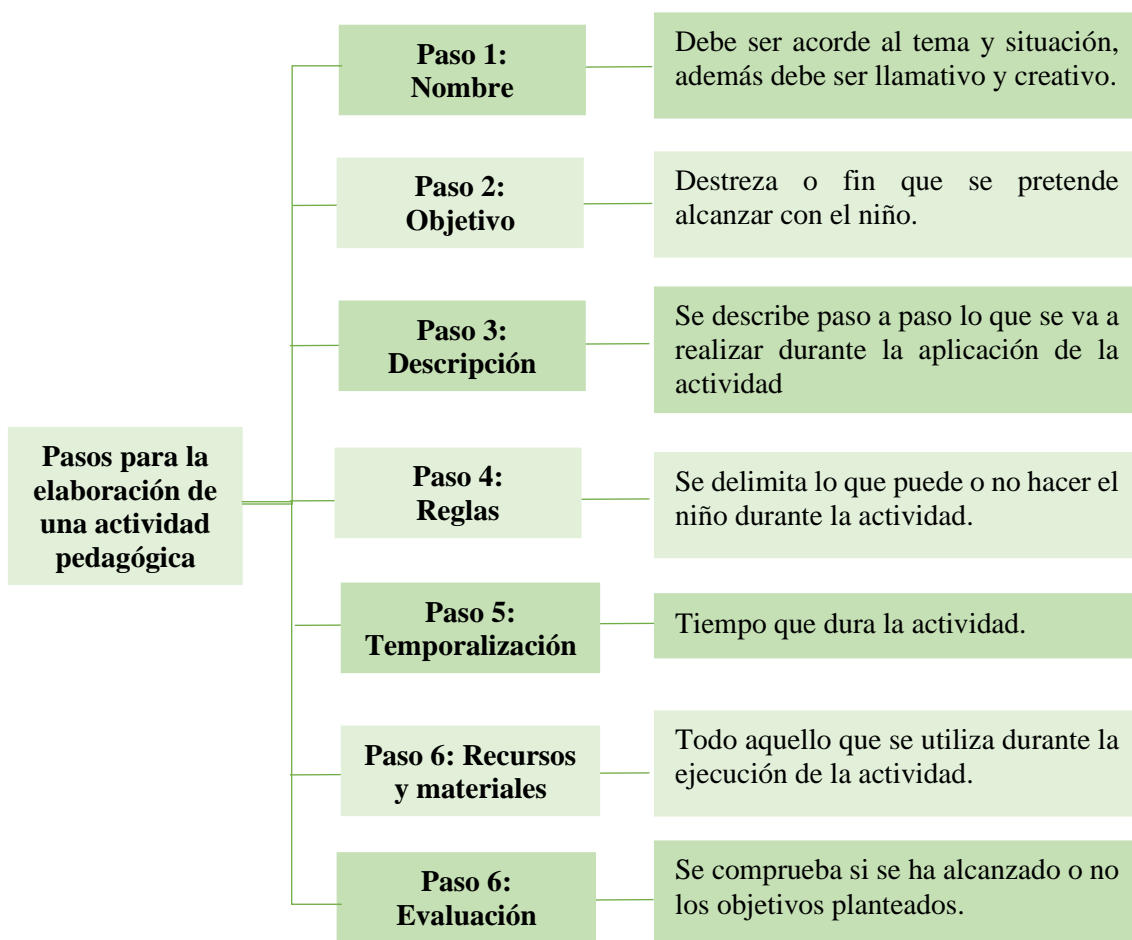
Pasos para la elaboración de una actividad pedagógica

Paso 1: Nombre

Debe ser acorde al tema y situación, además debe ser llamativo y creativo.

Paso 2: Objetivo

Destreza o fin que se pretende alcanzar con el niño.

Paso 3: Descripción

Se describe paso a paso lo que se va a realizar durante la aplicación de la actividad

Paso 4: Reglas

Se delimita lo que puede o no hacer el niño durante la actividad.

Paso 5: Temporalización

Tiempo que dura la actividad.

Paso 6: Recursos y materiales

Todo aquello que se utiliza durante la ejecución de la actividad.

Paso 6: Evaluación

Se comprueba si se ha alcanzado o no los objetivos planteados.